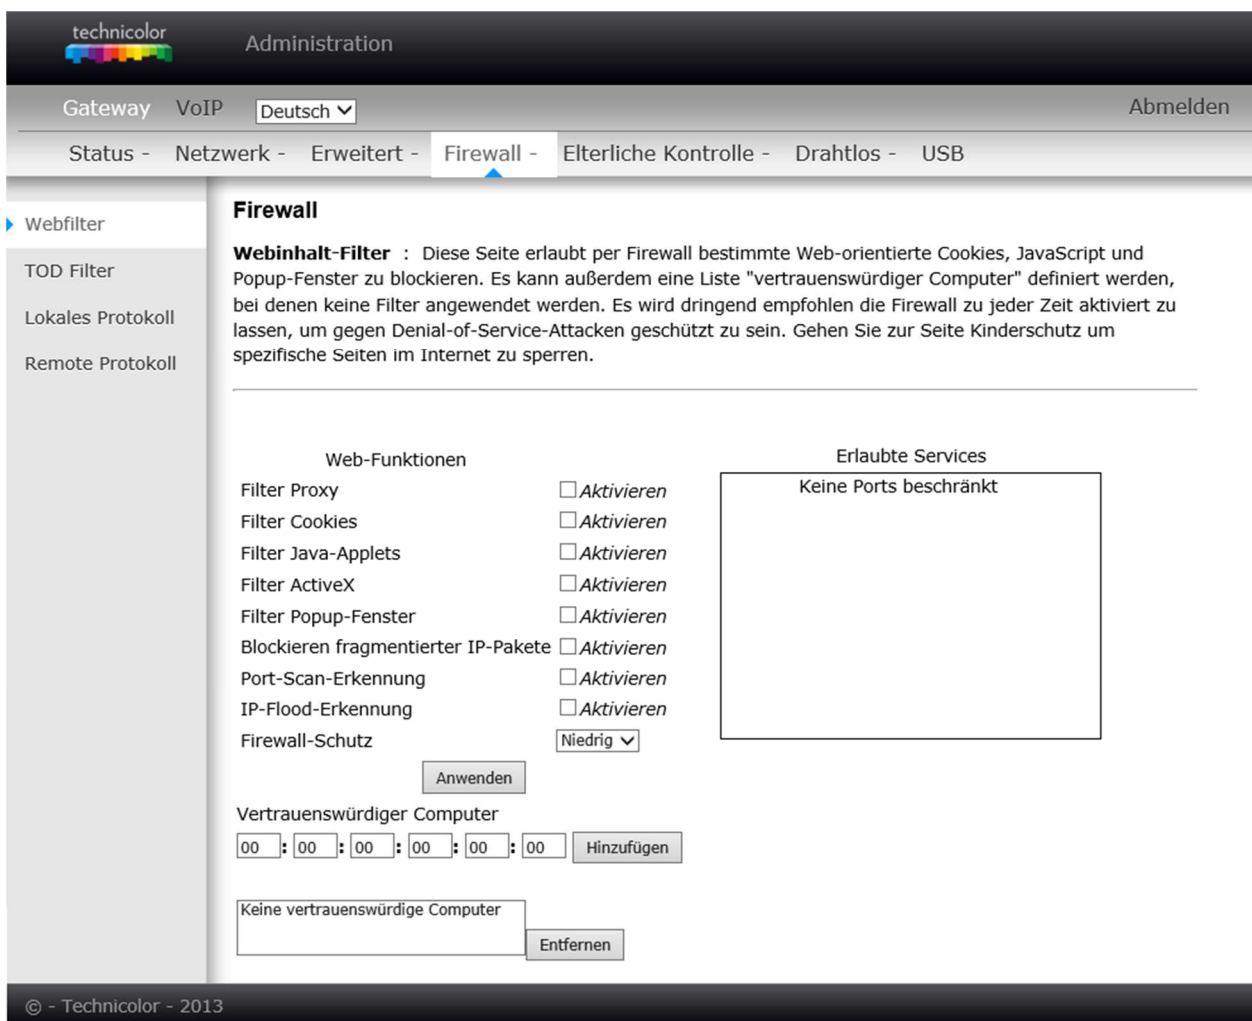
technicolor

Administration

Gateway VoIP Deutsch

Abmelden

Status - Netzwerk - Erweitert - Firewall - Elterliche Kontrolle - Drahtlos - USB

Webfilter
TOD Filter
Lokales Protokoll
Remote Protokoll

Firewall

**Webinhalt-Filter** : Diese Seite erlaubt per Firewall bestimmte Web-orientierte Cookies, JavaScript und Popup-Fenster zu blockieren. Es kann außerdem eine Liste "vertrauenswürdiger Computer" definiert werden, bei denen keine Filter angewendet werden. Es wird dringend empfohlen die Firewall zu jeder Zeit aktiviert zu lassen, um gegen Denial-of-Service-Attacken geschützt zu sein. Gehen Sie zur Seite Kinderschutz um spezifische Seiten im Internet zu sperren.

Web-Funktionen

| | |
|---|---|
| Filter Proxy | Aktivieren |
| Filter Cookies | Aktivieren |
| Filter Java-Applets | Aktivieren |
| Filter ActiveX | Aktivieren |
| Filter Popup-Fenster | Aktivieren |
| Blockieren fragmentierter IP-Pakete | Aktivieren |
| Port-Scan-Erkennung | Aktivieren |
| IP-Flood-Erkennung | Aktivieren |
| Firewall-Schutz | Niedrig |

Erlaubte Services

Keine Ports beschränkt

Anwenden

Vertrauenswürdiger Computer

00 : 00 : 00 : 00 : 00 : 00 Hinzufügen

Keine vertrauenswürdige Computer

Entfernen

© - Technicolor - 2013